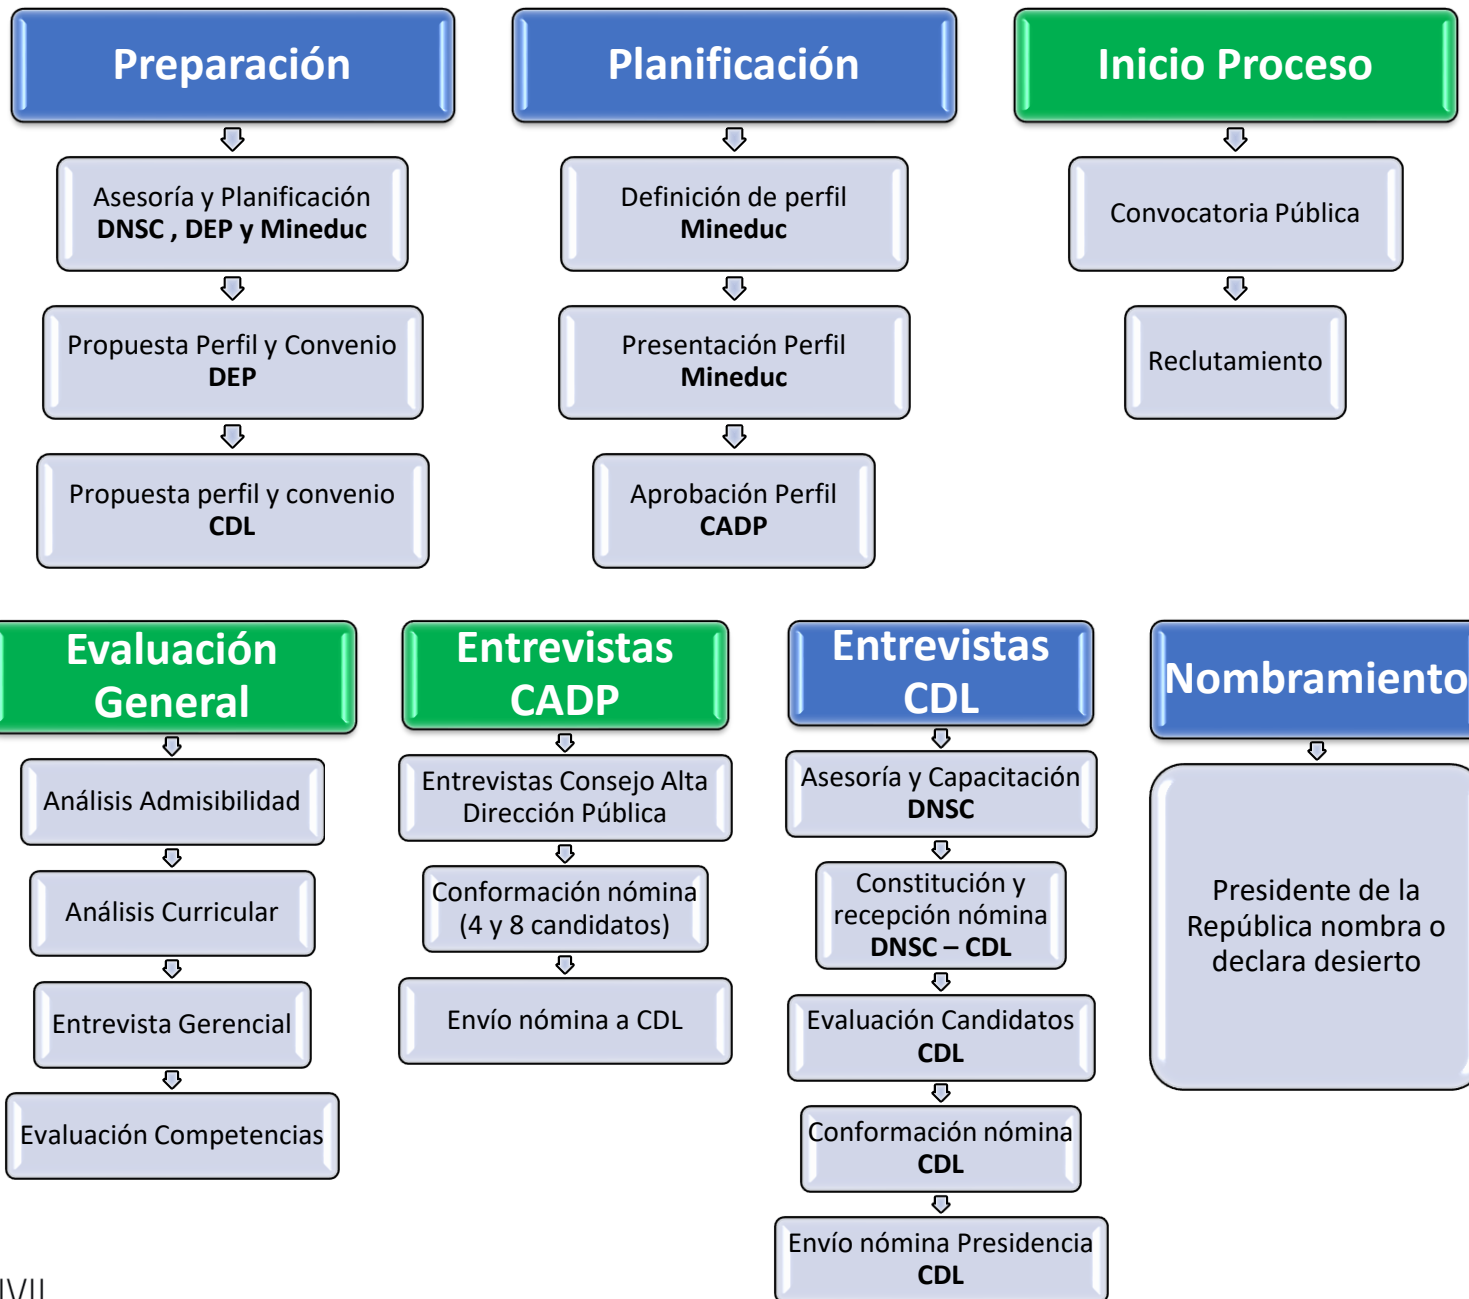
Preparación

Asesoría y Planificación
DNSC , DEP y Mineduc

Propuesta Perfil y Convenio
DEP

Propuesta perfil y convenio
CDL

Planificación

Definición de perfil
Mineduc

Presentación Perfil
Mineduc

Aprobación Perfil
CADP

Inicio Proceso

Convocatoria Pública

Reclutamiento

Evaluación General

Análisis Admisibilidad

Análisis Curricular

Entrevista Gerencial

Evaluación Competencias

Entrevistas CADP

Entrevistas Consejo Alta Dirección Pública

Conformación nómina (4 y 8 candidatos)

Envío nómina a CDL

Entrevistas CDL

Asesoría y Capacitación
DNSC

Constitución y recepción nómina
DNSC – CDL

Evaluación Candidatos
CDL

Conformación nómina
CDL

Envío nómina Presidencia
CDL

Nombramiento

Presidente de la República nombra o declara desierto

IVII